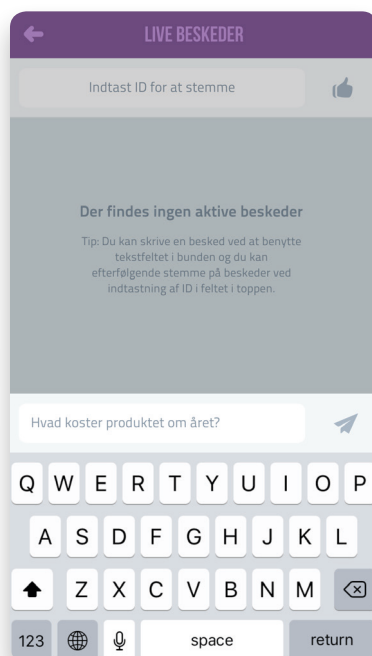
LIVE BESKEDER

Indtast ID for at stemme

Der findes ingen aktive beskeder

Tip: Du kan skrive en besked ved at benytte tekstfeltet i bunden og du kan efterfølgende stemme på beskeder ved indtastning af ID i feltet i toppen.

Hvad koster produktet om året?

Q W E R T Y U I O P
A S D F G H J K L
Z X C V B N M
123 space return